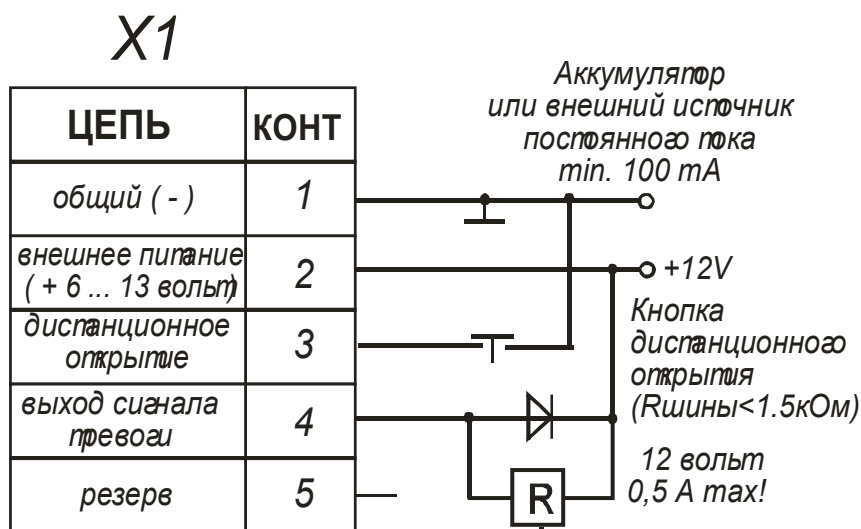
X1

| ЦЕПЬ | КОНТ |
|---|---|
| общий ( - ) | 1 |
| внешнее питание ( + 6 ... 13 вольт) | 2 |
| дистанционное открытие | 3 |
| выход сигнала тревоги | 4 |
| резерв | 5 |

Аккумулятор или внешний источник постоянного тока min. 100 mA

+12V

Кнопка дистанционного открытия (Rшины<1.5кОм)

12 вольт 0,5 A max!

R